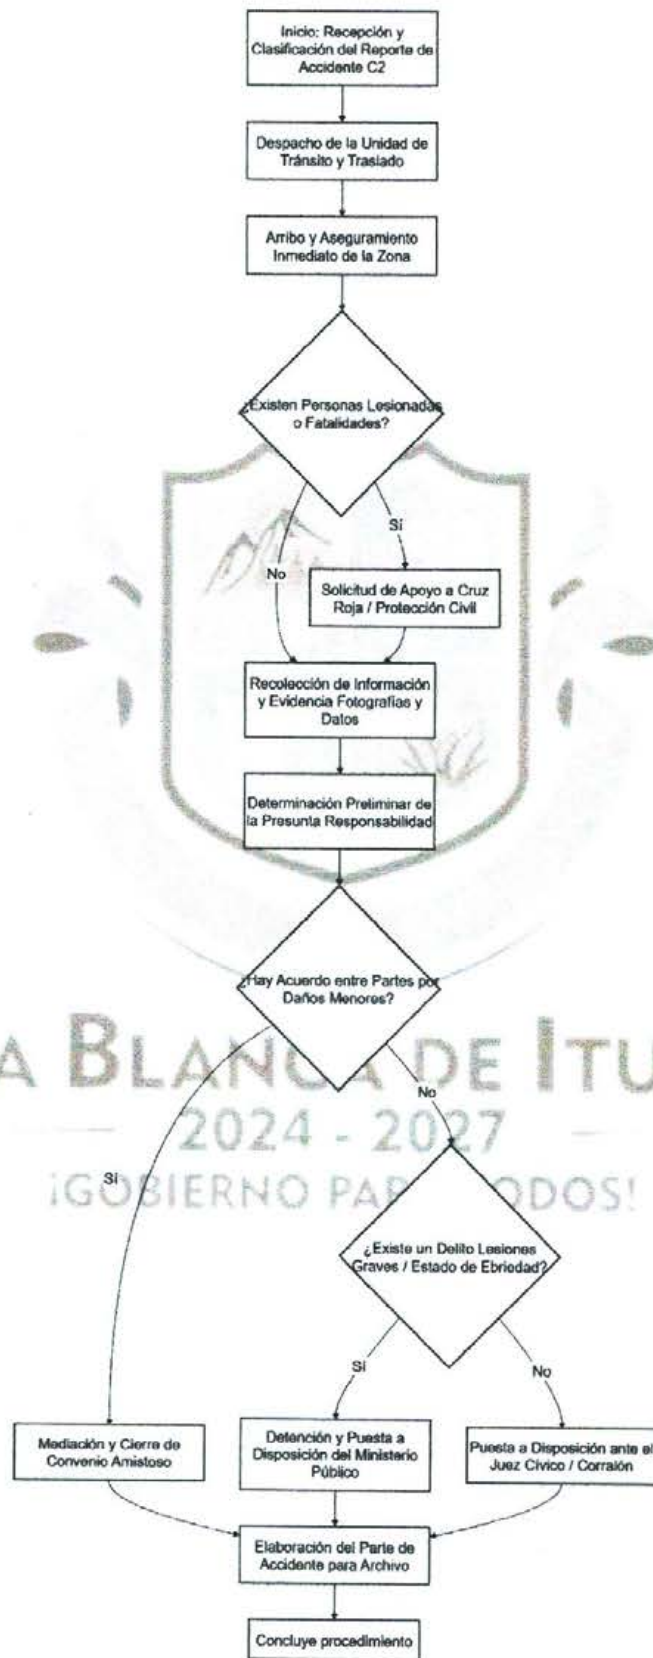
Inicio: Recepción y Clasificación del Reporte de Accidente C2

Despacho de la Unidad de Tránsito y Traslado

Arribo y Aseguramiento Inmediato de la Zona

¿Existen Personas Lesionadas o Fatalidades?

No

Sí

Solicitud de Apoyo a Cruz Roja / Protección Civil

Recolección de Información y Evidencia Fotografías y Datos

Determinación Preliminar de la Presunta Responsabilidad

¿Hay Acuerdo entre Partes por Daños Menores?

A BLANCA DE ITU

2024 - 2027

¡GOBIERNO PARA TODOS!

Sí

No

¿Existe un Delito Lesiones Graves / Estado de Ebriedad?

Sí

No

Mediación y Cierre de Convenio Amistoso

Detención y Puesta a Disposición del Ministerio Público

Puesta a Disposición ante el Juez Cívico / Corralón

Elaboración del Parte de Accidente para Archivo

Concluye procedimiento